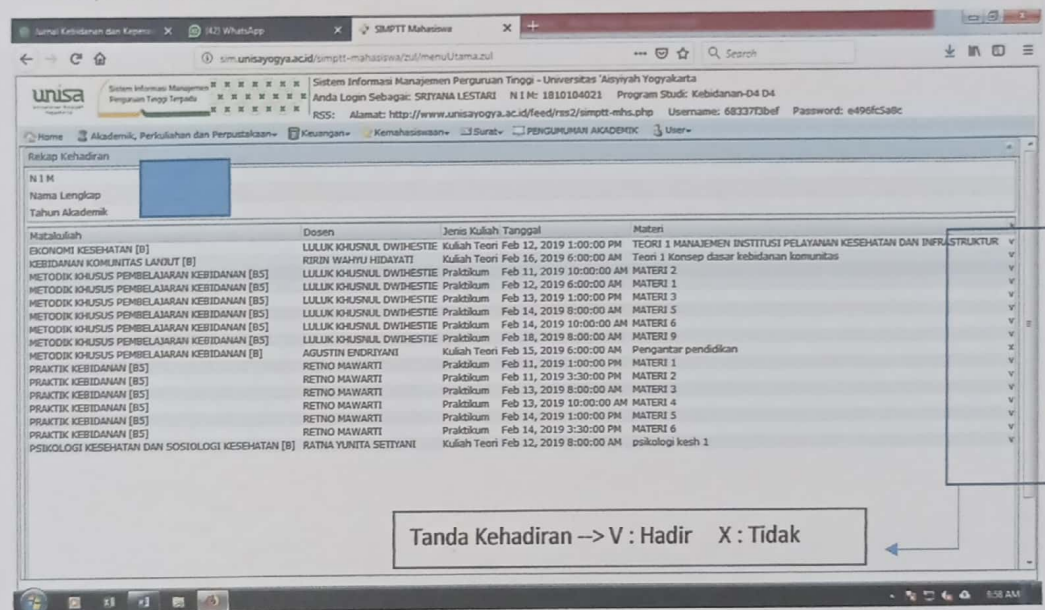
Jurnal Kebidanan dan Keperaw × (42) WhatsApp × SIMPTT Mahasiswa ×

sim.unisayogya.ac.id/simptt-mahasiswa/zul/menuUtama.zul

Search

unisa

Sistem Informasi Manajemen Perguruan Tinggi Terpadu

Sistem Informasi Manajemen Perguruan Tinggi - Universitas 'Aisyiyah Yogyakarta
Anda Login Sebagai: SRIYANA LESTARI N I M: 1810104021 Program Studi: Kebidanan-D4 D4
RSS: Alamat: http://www.unisayogya.ac.id/feed/rss2/simptt-mhs.php Username: 68337f3bef Password: e496fc5a8c

Home Akademik, Perkuliahan dan Perpustakaan Keuangan Kemahasiswaan Surat PENGUMUMAN AKADEMIK User

Rekap Kehadiran

N I M
Nama Lengkap
Tahun Akademik

| Matakuliah | Dosen | Jenis Kuliah | Tanggal | Materi | |
|---|---|---|---|---|---|
| EKONOMI KESEHATAN [B] | LULUK KHUSNUL DWIHESTIE | Kuliah Teori | Feb 12, 2019 1:00:00 PM | TEORI 1 MANAJEMEN INSTITUSI PELAYANAN KESEHATAN DAN INFRASTRUKTUR | v |
| KEBIDANAN KOMUNITAS LANJUT [B] | RIRIN WAHYU HIDAYATI | Kuliah Teori | Feb 16, 2019 6:00:00 AM | Teori 1 Konsep dasar kebidanan komunitas | v |
| METODIK KHUSUS PEMBELAJARAN KEBIDANAN [B5] | LULUK KHUSNUL DWIHESTIE | Praktikum | Feb 11, 2019 10:00:00 AM | MATERI 2 | v |
| METODIK KHUSUS PEMBELAJARAN KEBIDANAN [B5] | LULUK KHUSNUL DWIHESTIE | Praktikum | Feb 12, 2019 6:00:00 AM | MATERI 1 | v |
| METODIK KHUSUS PEMBELAJARAN KEBIDANAN [B5] | LULUK KHUSNUL DWIHESTIE | Praktikum | Feb 13, 2019 1:00:00 PM | MATERI 3 | v |
| METODIK KHUSUS PEMBELAJARAN KEBIDANAN [B5] | LULUK KHUSNUL DWIHESTIE | Praktikum | Feb 14, 2019 8:00:00 AM | MATERI 5 | v |
| METODIK KHUSUS PEMBELAJARAN KEBIDANAN [B5] | LULUK KHUSNUL DWIHESTIE | Praktikum | Feb 14, 2019 10:00:00 AM | MATERI 6 | v |
| METODIK KHUSUS PEMBELAJARAN KEBIDANAN [B5] | LULUK KHUSNUL DWIHESTIE | Praktikum | Feb 18, 2019 8:00:00 AM | MATERI 9 | v |
| METODIK KHUSUS PEMBELAJARAN KEBIDANAN [B] | AGUSTIN ENDRIYANI | Kuliah Teori | Feb 15, 2019 6:00:00 AM | Pengantar pendidikan | x |
| PRAKTIK KEBIDANAN [B5] | RETNO MAWARTI | Praktikum | Feb 11, 2019 1:00:00 PM | MATERI 1 | v |
| PRAKTIK KEBIDANAN [B5] | RETNO MAWARTI | Praktikum | Feb 11, 2019 3:30:00 PM | MATERI 2 | v |
| PRAKTIK KEBIDANAN [B5] | RETNO MAWARTI | Praktikum | Feb 13, 2019 8:00:00 AM | MATERI 3 | v |
| PRAKTIK KEBIDANAN [B5] | RETNO MAWARTI | Praktikum | Feb 13, 2019 10:00:00 AM | MATERI 4 | v |
| PRAKTIK KEBIDANAN [B5] | RETNO MAWARTI | Praktikum | Feb 14, 2019 1:00:00 PM | MATERI 5 | v |
| PRAKTIK KEBIDANAN [B5] | RETNO MAWARTI | Praktikum | Feb 14, 2019 3:30:00 PM | MATERI 6 | v |
| PSIKOLOGI KESEHATAN DAN SOSIOLOGI KESEHATAN [B] | RATNA YUNITA SETIYANI | Kuliah Teori | Feb 12, 2019 8:00:00 AM | psikologi kesh 1 | v |

Tanda Kehadiran --> V : Hadir X : Tidak

8:58 AM